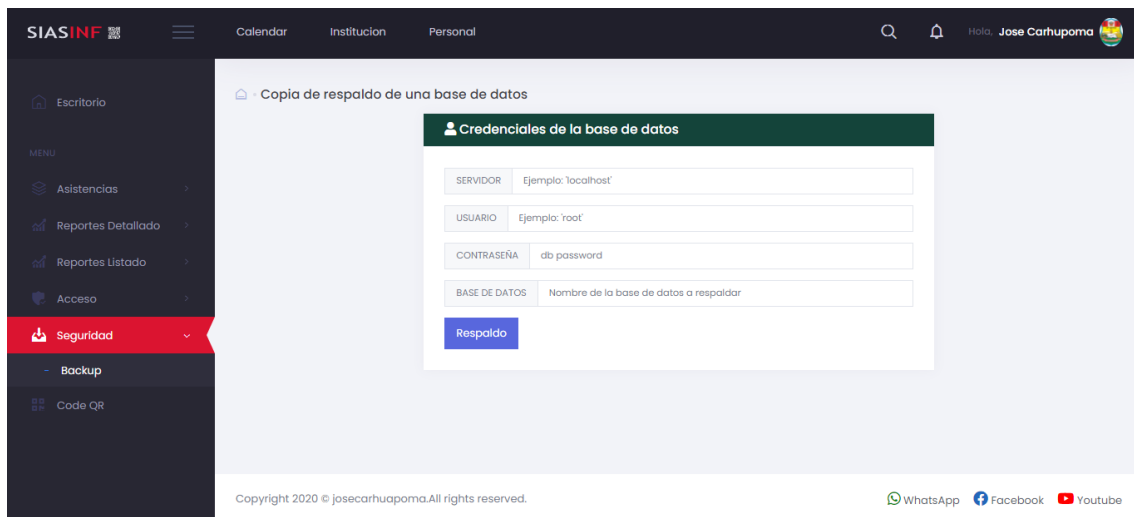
SIASINF

Calendar Institucion Personal

Hola, Jose Carhupoma

Escritorio

MENU

Asistencias

Reportes Detallado

Reportes Listado

Acceso

Seguridad

- Backup

Code QR

Copia de respaldo de una base de datos

Credenciales de la base de datos

SERVIDOR Ejemplo: 'localhost'

USUARIO Ejemplo: 'root'

CONTRASEÑA db password

BASE DE DATOS Nombre de la base de datos a respaldar

Respaldo

Copyright 2020 © josecarhuapoma.All rights reserved.

WhatsApp Facebook Youtube